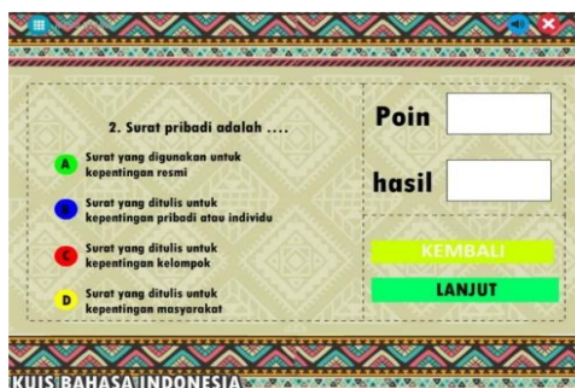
2. Surat pribadi adalah ....

A Surat yang digunakan untuk kepentingan resmi

B Surat yang ditulis untuk kepentingan pribadi atau individu

C Surat yang ditulis untuk kepentingan kelompok

D Surat yang ditulis untuk kepentingan masyarakat

Poin

hasil

KEMBALI

LANJUT

KUIS BAHASA INDONESIA